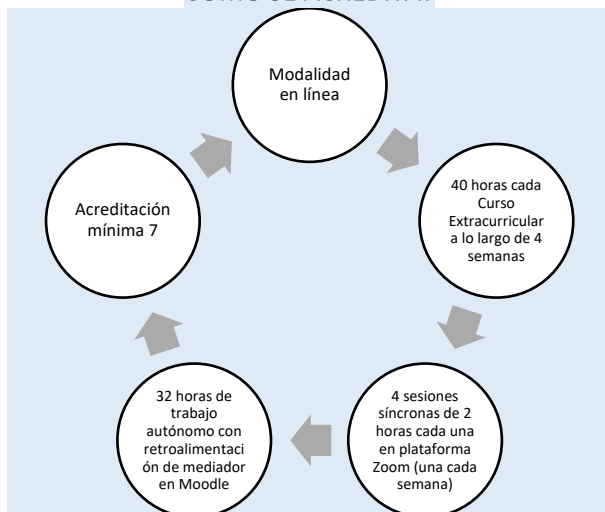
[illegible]

Modalidad en línea

40 horas cada Curso Extracurricular a lo largo de 4 semanas

4 sesiones síncronas de 2 horas cada una en plataforma Zoom (una cada semana)

32 horas de trabajo autónomo con retroalimentación de mediador en Moodle

Acreditación mínima 7